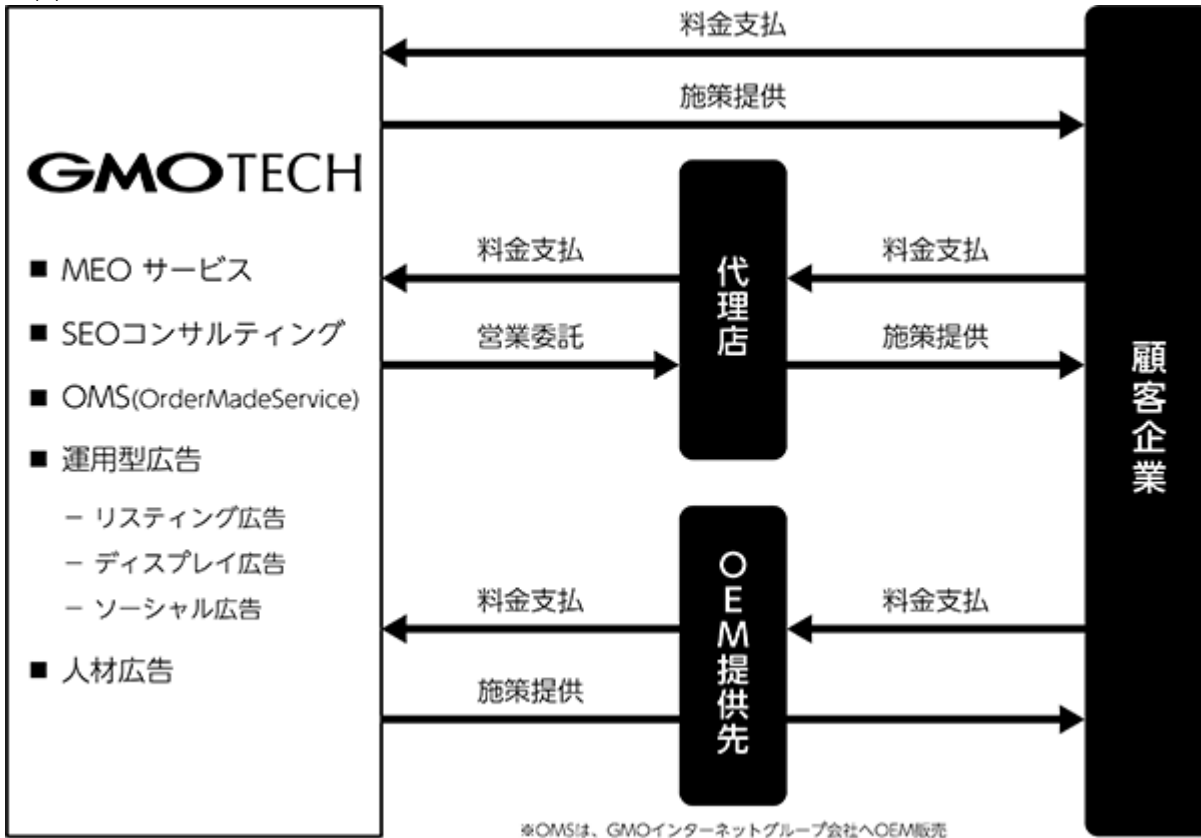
GMOTECH

■ MEO サービス
■ SEOコンサルティング
■ OMS(OrderMadeService)
■ 運用型広告
－ リスティング広告
－ ディスプレイ広告
－ ソーシャル広告
■ 人材広告

料金支払
施策提供

代理店

料金支払
営業委託
料金支払
施策提供

OEM提供先

料金支払
施策提供
料金支払

顧客企業

※OMSは、GMOインターネットグループ会社へOEM販売